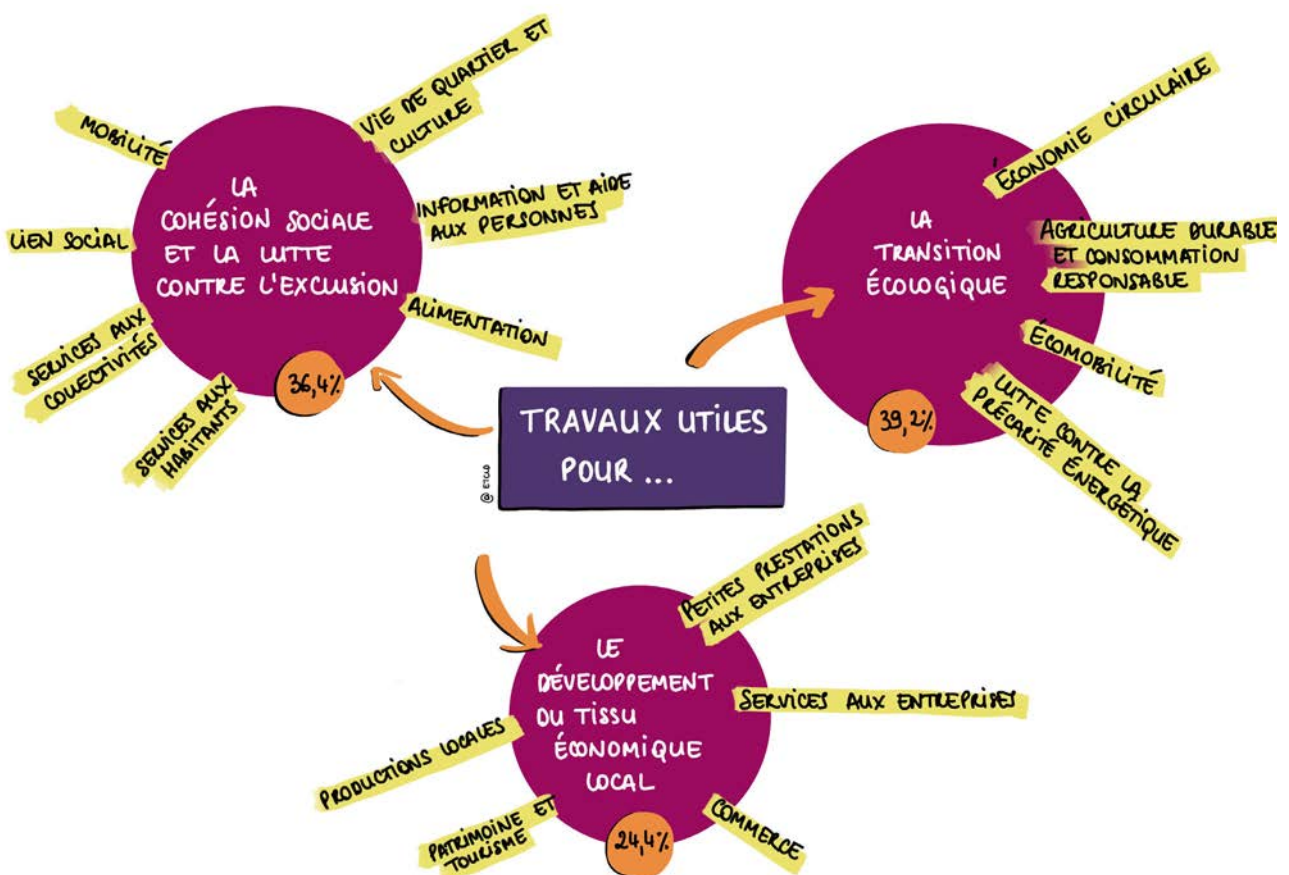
TRAVAUX UTILES POUR ...

@ ETCLD

LA COHÉSION SOCIALE ET LA LUTTE CONTRE L'EXCLUSION

36,4%

MOBILITÉ

VIE DE QUARTIER ET CULTURE

INFORMATION ET AIDE AUX PERSONNES

LIEN SOCIAL

ALIMENTATION

SERVICES AUX COLLECTIVITÉS

SERVICES AUX HABITANTS

LA TRANSITION ÉCOLOGIQUE

39,2%

ÉCONOMIE CIRCULAIRE

AGRICULTURE DURABLE ET CONSOMMATION RESPONSABLE

ÉCOMOBILITÉ

LUTTE CONTRE LA PRÉCARITÉ ÉNERGÉTIQUE

LE DÉVELOPPEMENT DU TISSU ÉCONOMIQUE LOCAL

24,4%

PETITES PRESTATIONS AUX ENTREPRISES

SERVICES AUX ENTREPRISES

PRODUCTIONS LOCALES

PATRIMOINE ET TOURISME

COMMERCE